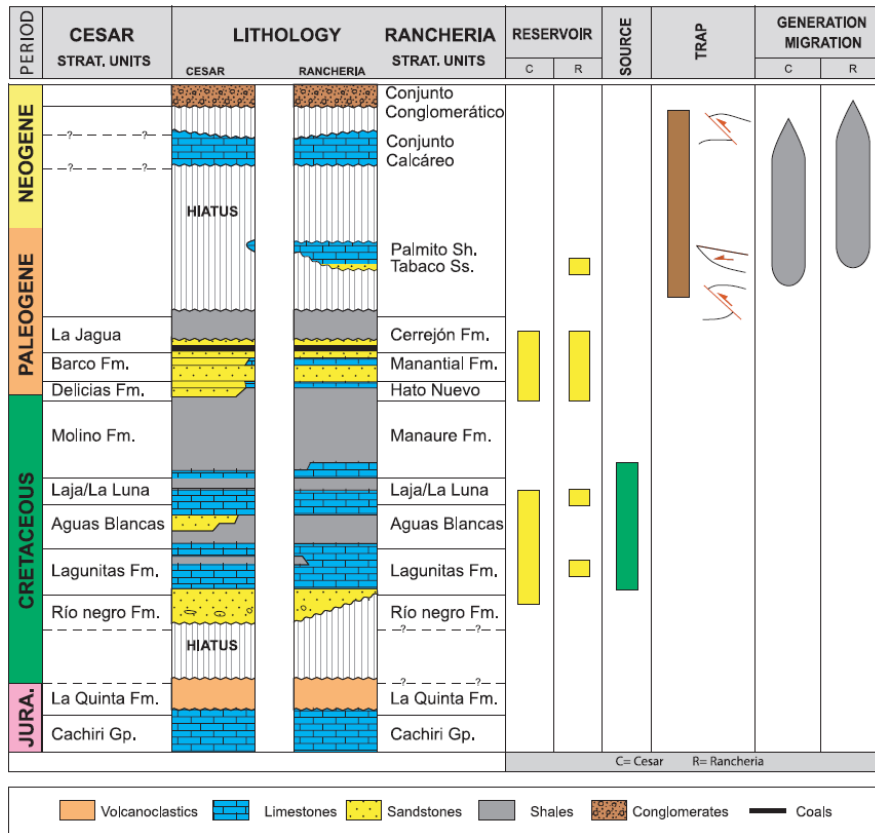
| PERIOD | CESAR STRAT. UNITS | LITHOLOGY CESAR | LITHOLOGY RANCHERIA | RANCHERIA STRAT. UNITS | RESERVOIR C | RESERVOIR R | SOURCE | TRAP | GENERATION MIGRATION C | GENERATION MIGRATION R |
|---|---|---|---|---|---|---|---|---|---|---|
| NEOGENE | --?-- --?-- | | | Conjunto Conglomerático | | | | | | |
| | --?-- --?-- | | | Conjunto Calcáreo | | | | | | |
| | | HIATUS | | | | | | | | |
| PALEOGENE | | | | Palmito Sh. Tabaco Ss. | | | | | | |
| | La Jagua | | | Cerrejón Fm. | | | | | | |
| | Barco Fm. | | | Manantial Fm. | | | | | | |
| | Delicias Fm. | | | Hato Nuevo | | | | | | |
| CRETACEOUS | Molino Fm. | | | Manaure Fm. | | | | | | |
| | Laja/La Luna | | | Laja/La Luna | | | | | | |
| | Aguas Blancas | | | Aguas Blancas | | | | | | |
| | Lagunitas Fm. | | | Lagunitas Fm. | | | | | | |
| | Río negro Fm. | | | Río negro Fm. | | | | | | |
| | | HIATUS | | --?-- --?-- | | | | | | |
| JURA. | La Quinta Fm. | | | --?-- --?-- La Quinta Fm. | | | | | | |
| | Cachiri Gp. | | | Cachiri Gp. | | | | | | |

C= Cesar R= Rancheria

Volcanoclastics Limestones Sandstones Shales Conglomerates Coals